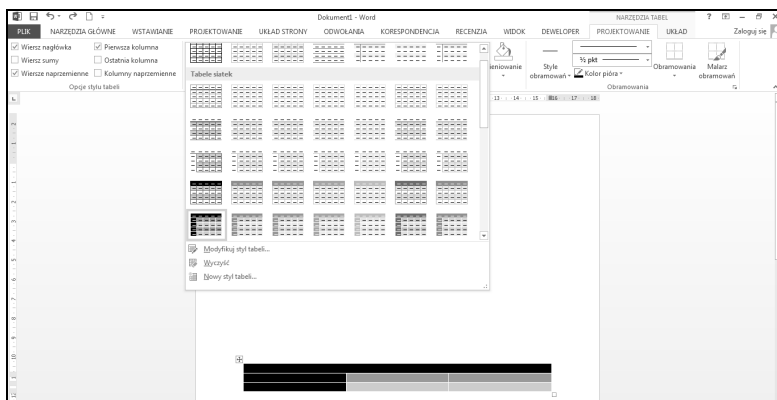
Dokument1 - Word

NARZĘDZIA TABEL

PLIK NARZĘDZIA GŁÓWNE WSTAWIANIE PROJEKTOWANIE UKŁAD STRONY ODWOŁANIA KORESPONDENCJA RECENZJA WIDOK DEWELOPER PROJEKTOWANIE UKŁAD

Zaloguj się

Wiersz nagłówka
Pierwsza kolumna
Wiersz sumy
Ostatnia kolumna
Wiersze naprzemienne
Kolumny naprzemienne

Opcje stylu tabeli

Tabele siatek

Modyfikuj styl tabeli...
Wyczyść
Nowy styl tabeli...

leniowanie

Style obramowań

½ pkt

Kolor pióra

Obramowania

Malarz obramowań

Obramowania

12 14 15 16 17 18